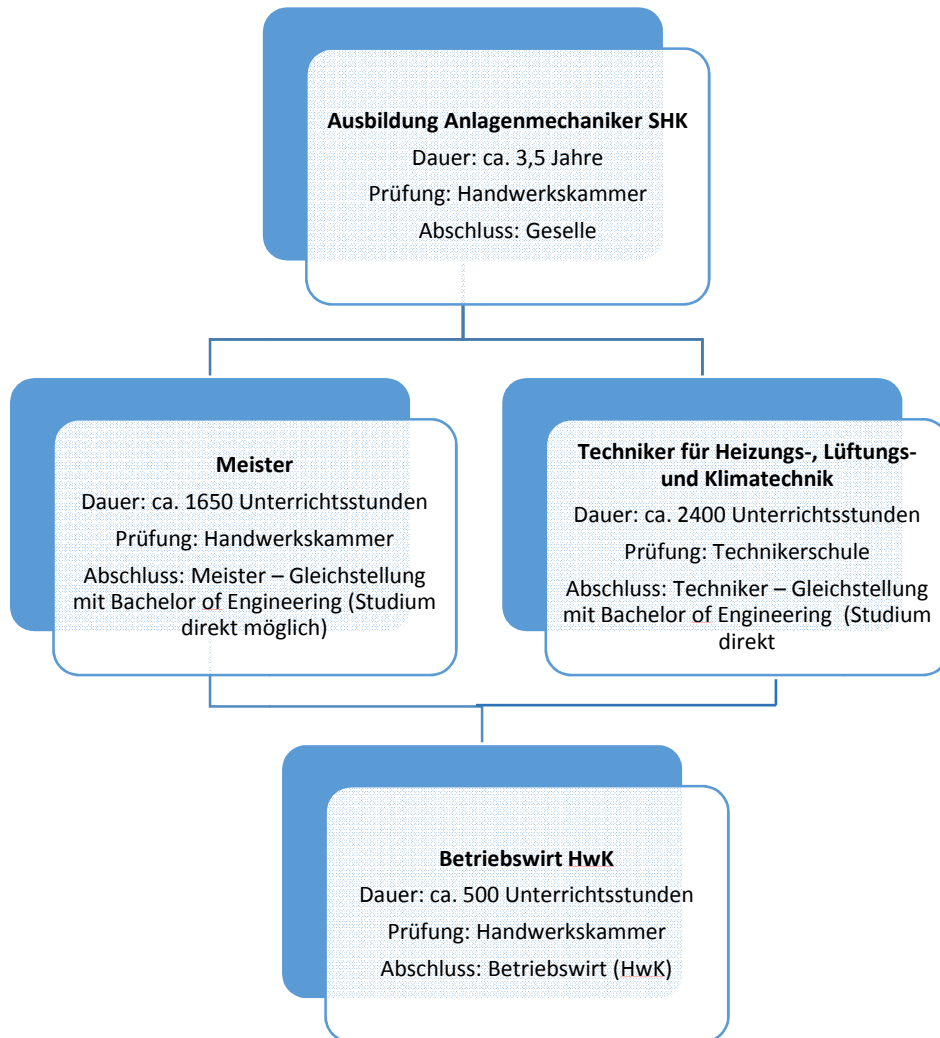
**Ausbildung Anlagenmechaniker SHK**
Dauer: ca. 3,5 Jahre
Prüfung: Handwerkskammer
Abschluss: Geselle

**Meister**
Dauer: ca. 1650 Unterrichtsstunden
Prüfung: Handwerkskammer
Abschluss: Meister – Gleichstellung mit Bachelor of Engineering (Studium direkt möglich)

**Techniker für Heizungs-, Lüftungs- und Klimatechnik**
Dauer: ca. 2400 Unterrichtsstunden
Prüfung: Technikerschule
Abschluss: Techniker – Gleichstellung mit Bachelor of Engineering (Studium direkt

**Betriebswirt HwK**
Dauer: ca. 500 Unterrichtsstunden
Prüfung: Handwerkskammer
Abschluss: Betriebswirt (HwK)